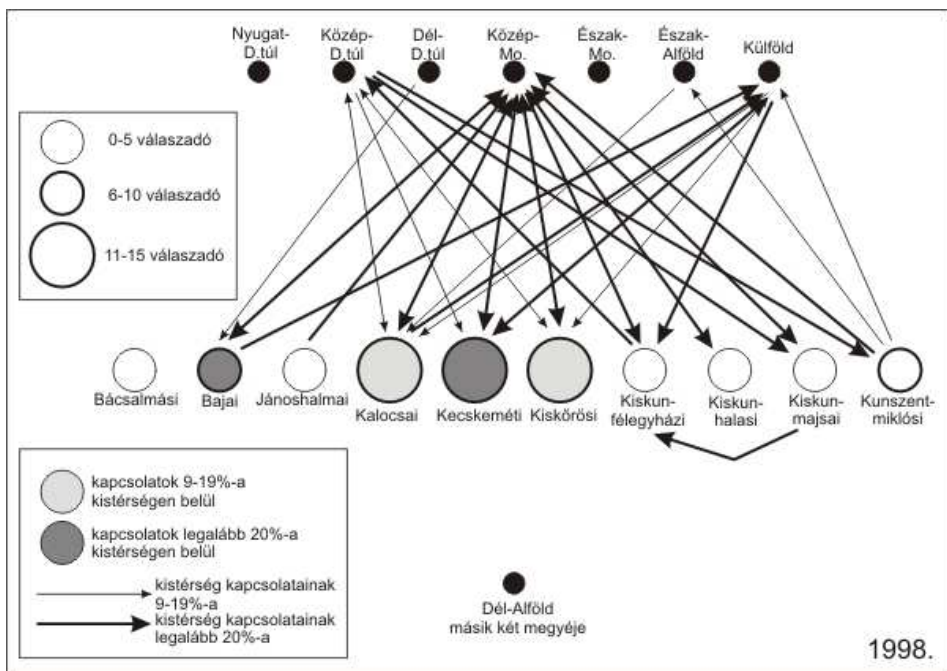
Nyugat-D.túl
Közép-D.túl
Dél-D.túl
Közép-Mo.
Észak-Mo.
Észak-Alföld
Külföld

0-5 válaszadó
6-10 válaszadó
11-15 válaszadó

Bácsalmási
Bajai
Jánoshalmai
Kalocsai
Kecskeméti
Kiskőrösi
Kiskun-félegyházi
Kiskun-halasi
Kiskun-majsai
Kunszent-miklósi

kapcsolatok 9-19%-a kistérségen belül
kapcsolatok legalább 20%-a kistérségen belül
kistérség kapcsolatainak 9-19%-a
kistérség kapcsolatainak legalább 20%-a

Dél-Alföld másik két megyéje

1998.